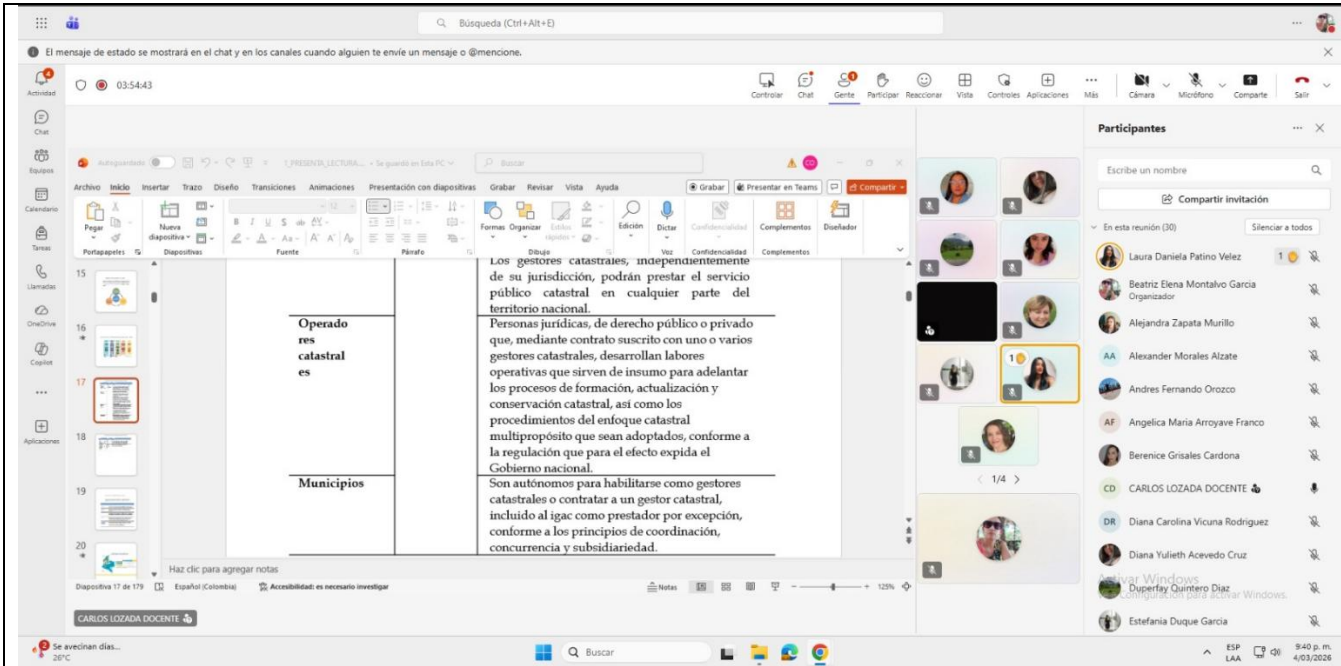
Búsqueda (Ctrl+Alt+E)

El mensaje de estado se mostrará en el chat y en los canales cuando alguien te envíe un mensaje o @mencione.

Actividad
Chat
Equipos
Calendario
Tareas
Llamadas
OneDrive
Copilot
...
Aplicaciones

03:54:43

Controlar Chat Gente Participar Reaccionar Vista Controles Aplicaciones Más Cámara Micrófono Comparte Salir

Autoguardado 1_PRESENTA_LECTURA... • Se guardó en Este PC Buscar

Archivo Inicio Insertar Trazo Diseño Transiciones Animaciones Presentación con diapositivas Grabar Revisar Vista Ayuda
Grabar Presentar en Teams Compartir

Pegar Nueva diapositiva Formas Organizar Estilos rápidos Edición Dictar Confidencialidad Complementos Diseñador
Portapapeles Diapositivas Fuente Párrafo Dibujo Voz Confidencialidad Complementos

15
16
17
18
19
20

| | | Los gestores catastrales, independientemente de su jurisdicción, podrán prestar el servicio público catastral en cualquier parte del territorio nacional. |
|---|---|---|
| Operadores catastrales | | Personas jurídicas, de derecho público o privado que, mediante contrato suscrito con uno o varios gestores catastrales, desarrollan labores operativas que sirven de insumo para adelantar los procesos de formación, actualización y conservación catastral, así como los procedimientos del enfoque catastral multipropósito que sean adoptados, conforme a la regulación que para el efecto expida el Gobierno nacional. |
| Municipios | | Son autónomos para habilitarse como gestores catastrales o contratar a un gestor catastral, incluido al igac como prestador por excepción, conforme a los principios de coordinación, concurrencia y subsidiariedad. |

Haz clic para agregar notas

Diapositiva 17 de 179 Español (Colombia) Accesibilidad: es necesario investigar Notas 125%

CARLOS LOZADA DOCENTE

1/4

Participantes
Escribe un nombre
Compartir invitación
En esta reunión (30) Silenciar a todos
Laura Daniela Patino Velez 1
Beatriz Elena Montalvo Garcia
Organizador
Alejandra Zapata Murillo
AA Alexander Morales Alzate
Andres Fernando Orozco
AF Angelica Maria Arroyave Franco
Berenice Grisales Cardona
CD CARLOS LOZADA DOCENTE
DR Diana Carolina Vicuna Rodriguez
Diana Yulieth Acevedo Cruz
Duperfay Quintero Diaz
Activar Windows
Ve a Configuración para activar Windows.
Estefania Duque Garcia

Se avecinan días...
20°C
Buscar
ESP LAA 9:40 p. m. 4/03/2026